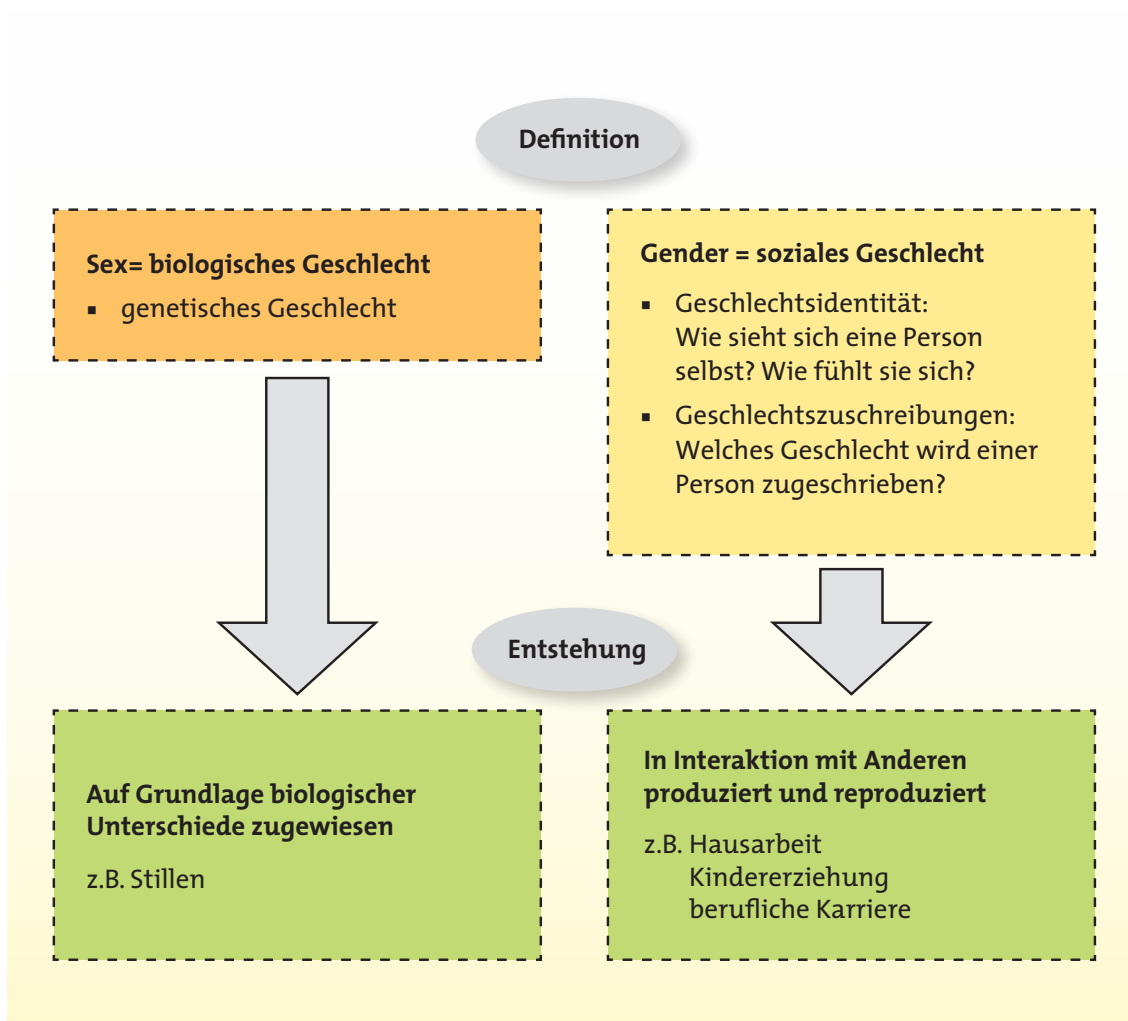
Definition

Sex= biologisches Geschlecht

- genetisches Geschlecht

Gender = soziales Geschlecht

- Geschlechtsidentität: Wie sieht sich eine Person selbst? Wie fühlt sie sich?
- Geschlechtszuschreibungen: Welches Geschlecht wird einer Person zugeschrieben?

Entstehung

Auf Grundlage biologischer Unterschiede zugewiesen

z.B. Stillen

In Interaktion mit Anderen produziert und reproduziert

z.B. Hausarbeit
Kindererziehung
berufliche Karriere